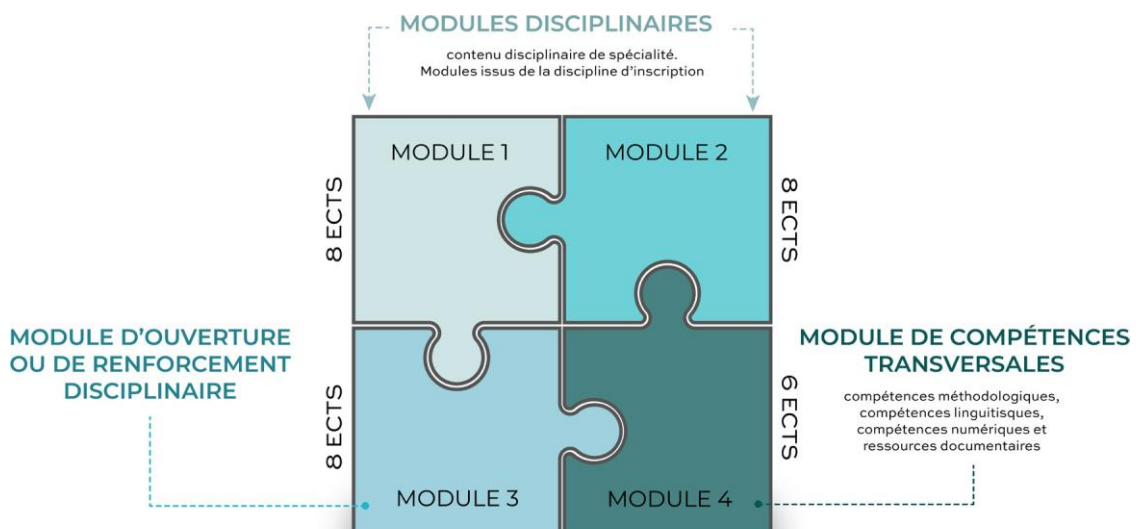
MODULES DISCIPLINAIRES

contenu disciplinaire de spécialité. Modules issus de la discipline d'inscription

MODULE 1

MODULE 2

8 ECTS

8 ECTS

MODULE D'OUVERTURE OU DE RENFORCEMENT DISCIPLINAIRE

MODULE DE COMPÉTENCES TRANSVERSALES

compétences méthodologiques, compétences linguitisques, compétences numériques et ressources documentaires

8 ECTS

6 ECTS

MODULE 3

MODULE 4